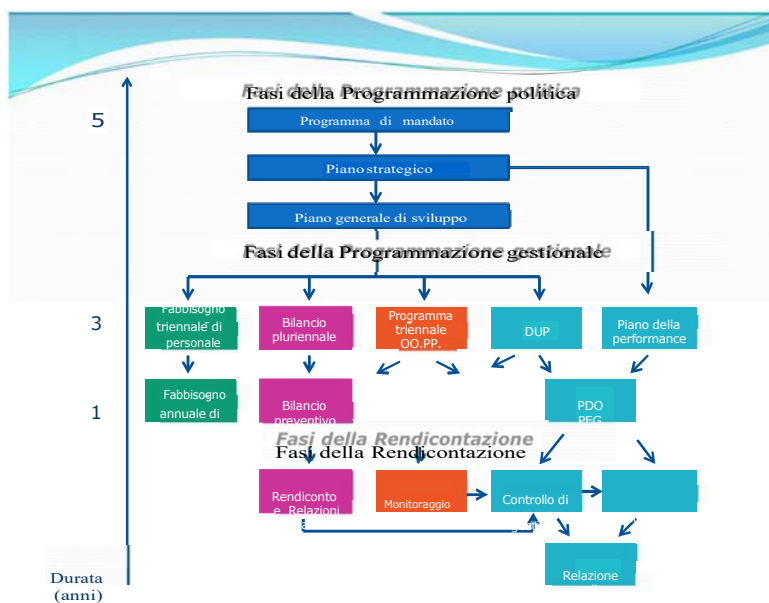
Fasi della Programmazione politica

5

Programma di mandato

Piano strategico

Piano generale di sviluppo

Fasi della Programmazione gestionale

3

Fabbisogno triennale di personale

Bilancio pluriennale

Programma triennale OO.PP.

DUP

Piano della performance

1

Fabbisogno annuale di

Bilancio preventivo

PDO PEG

Fasi della Rendicontazione

Rendiconto e Relazioni

Monitoraggio

Controllo di

Relazione

Durata (anni)